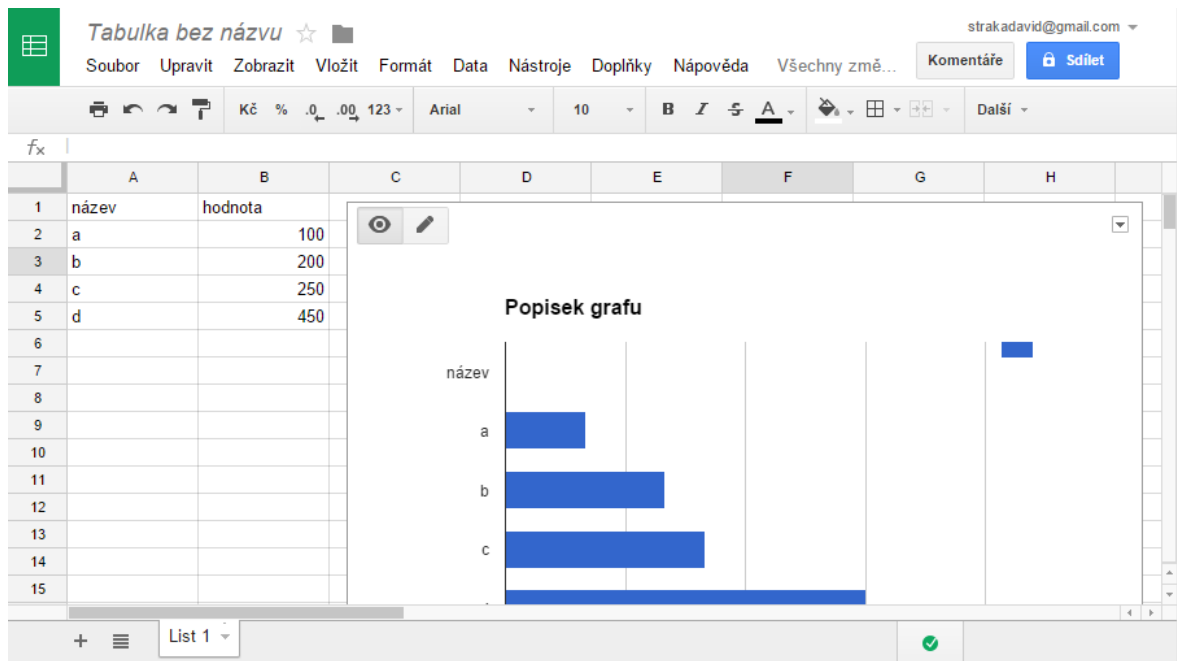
Tabulka bez názvu ☆

strakadavid@gmail.com

Soubor Upravit Zobrazit Vložit Formát Data Nástroje Doplňky Nápověda Všechny změ…

Komentáře

Sdílet

Kč % .0 .00 123 Arial 10 B I S A Další

$f_x$

| | A | B | C | D | E | F | G | H |
|---|---|---|---|---|---|---|---|---|
| 1 | název | hodnota | | | | | | |
| 2 | a | 100 | | | | | | |
| 3 | b | 200 | | | | | | |
| 4 | c | 250 | | | | | | |
| 5 | d | 450 | | | | | | |
| 6 | | | | | | | | |
| 7 | | | | | | | | |
| 8 | | | | | | | | |
| 9 | | | | | | | | |
| 10 | | | | | | | | |
| 11 | | | | | | | | |
| 12 | | | | | | | | |
| 13 | | | | | | | | |
| 14 | | | | | | | | |
| 15 | | | | | | | | |

Popisek grafu

název

a

b

c

List 1